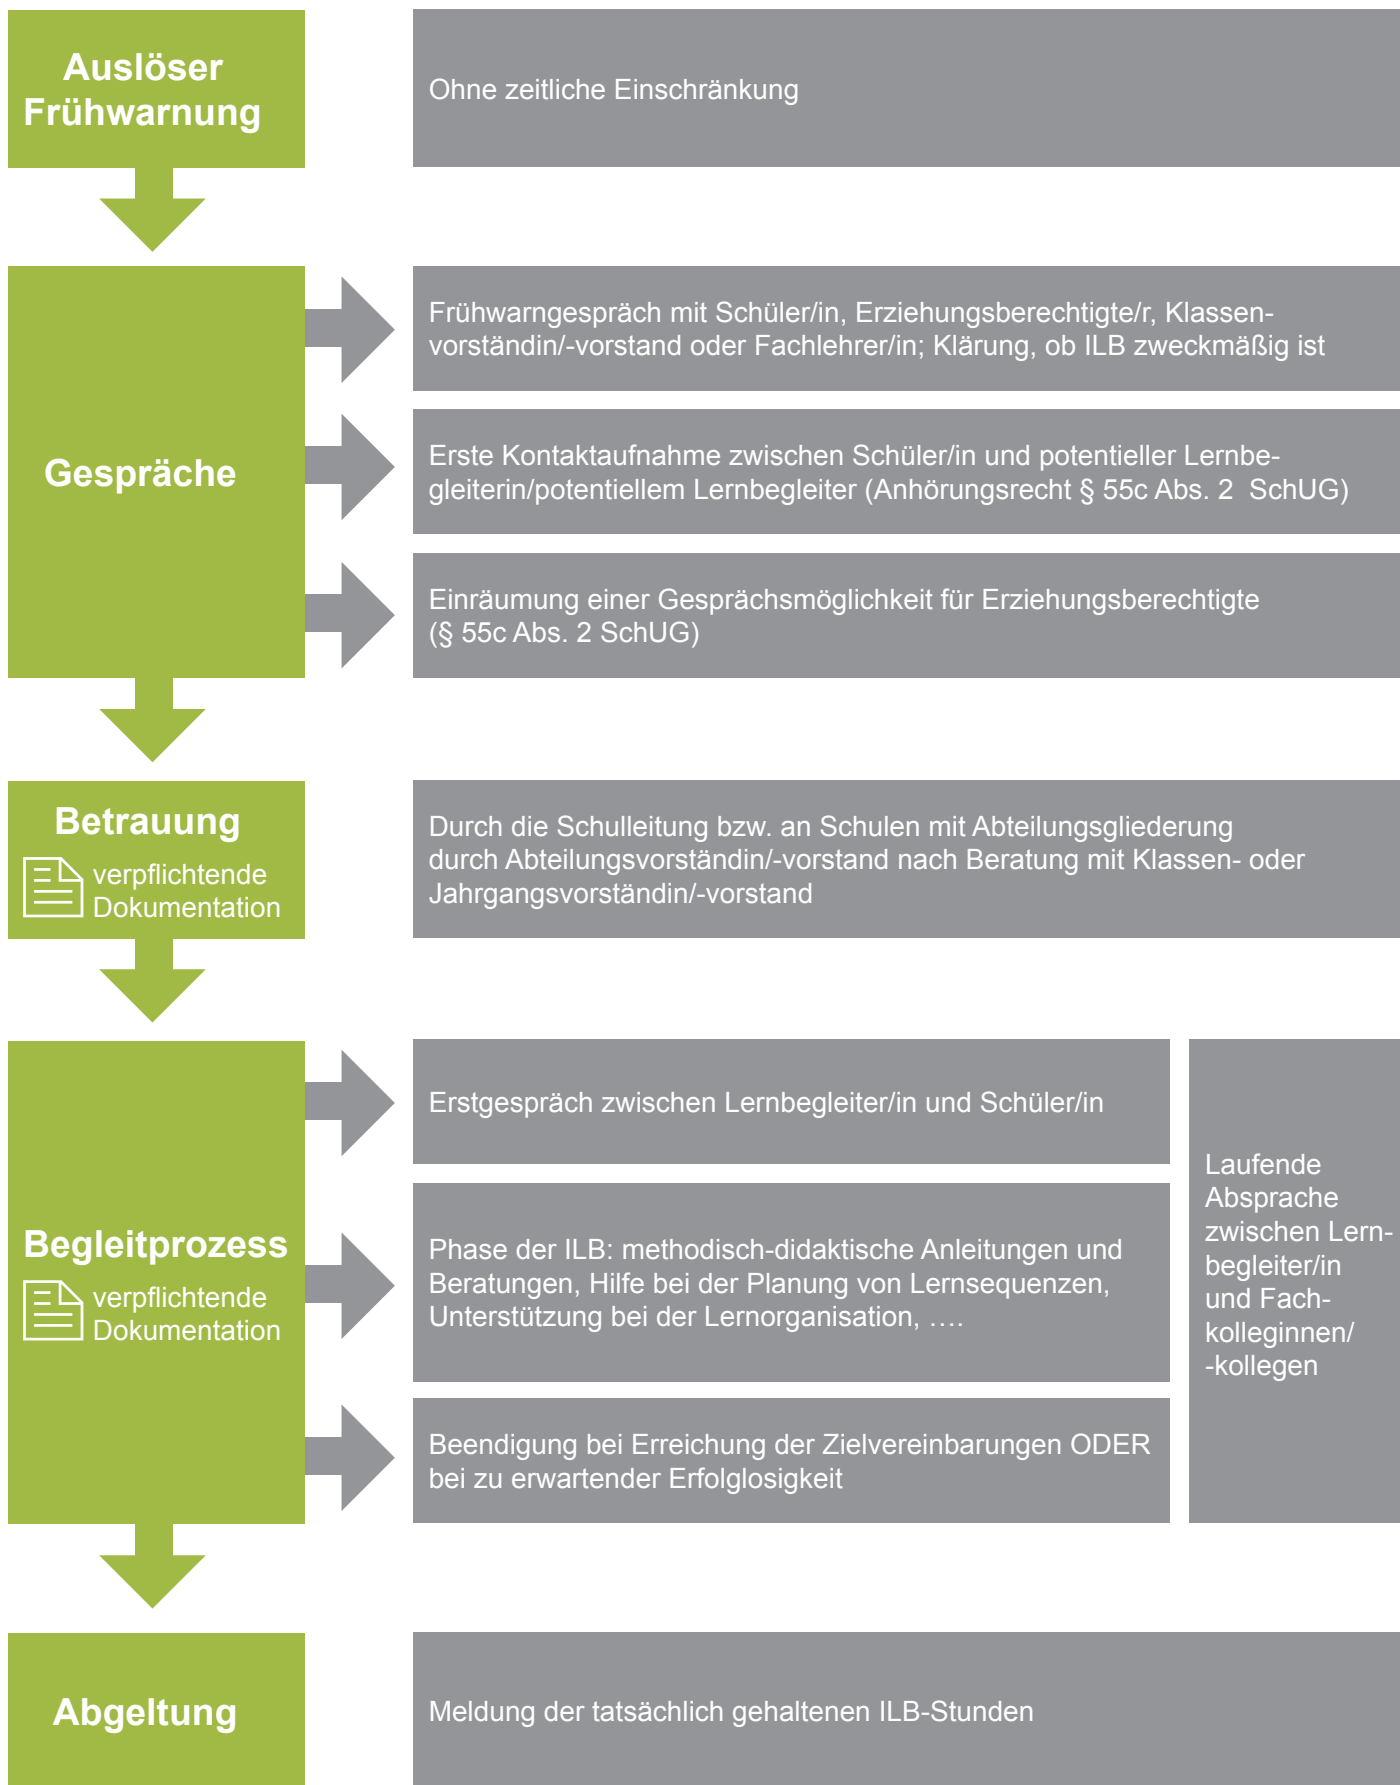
Auslöser Frühwarnung

Ohne zeitliche Einschränkung

Gespräche

Frühwarngespräch mit Schüler/in, Erziehungsberechtigte/r, Klassenvorständin/-vorstand oder Fachlehrer/in; Klärung, ob ILB zweckmäßig ist

Erste Kontaktaufnahme zwischen Schüler/in und potentieller Lernbegleiterin/potentiellem Lernbegleiter (Anhörungsrecht § 55c Abs. 2 SchUG)

Einräumung einer Gesprächsmöglichkeit für Erziehungsberechtigte (§ 55c Abs. 2 SchUG)

Betrauung

verpflichtende Dokumentation

Durch die Schulleitung bzw. an Schulen mit Abteilungsgliederung durch Abteilungsvorständin/-vorstand nach Beratung mit Klassen- oder Jahrgangsvorständin/-vorstand

Begleitprozess

verpflichtende Dokumentation

Erstgespräch zwischen Lernbegleiter/in und Schüler/in

Phase der ILB: methodisch-didaktische Anleitungen und Beratungen, Hilfe bei der Planung von Lernsequenzen, Unterstützung bei der Lernorganisation, ….

Beendigung bei Erreichung der Zielvereinbarungen ODER bei zu erwartender Erfolglosigkeit

Laufende Absprache zwischen Lernbegleiter/in und Fachkolleginnen/ -kollegen

Abgeltung

Meldung der tatsächlich gehaltenen ILB-Stunden